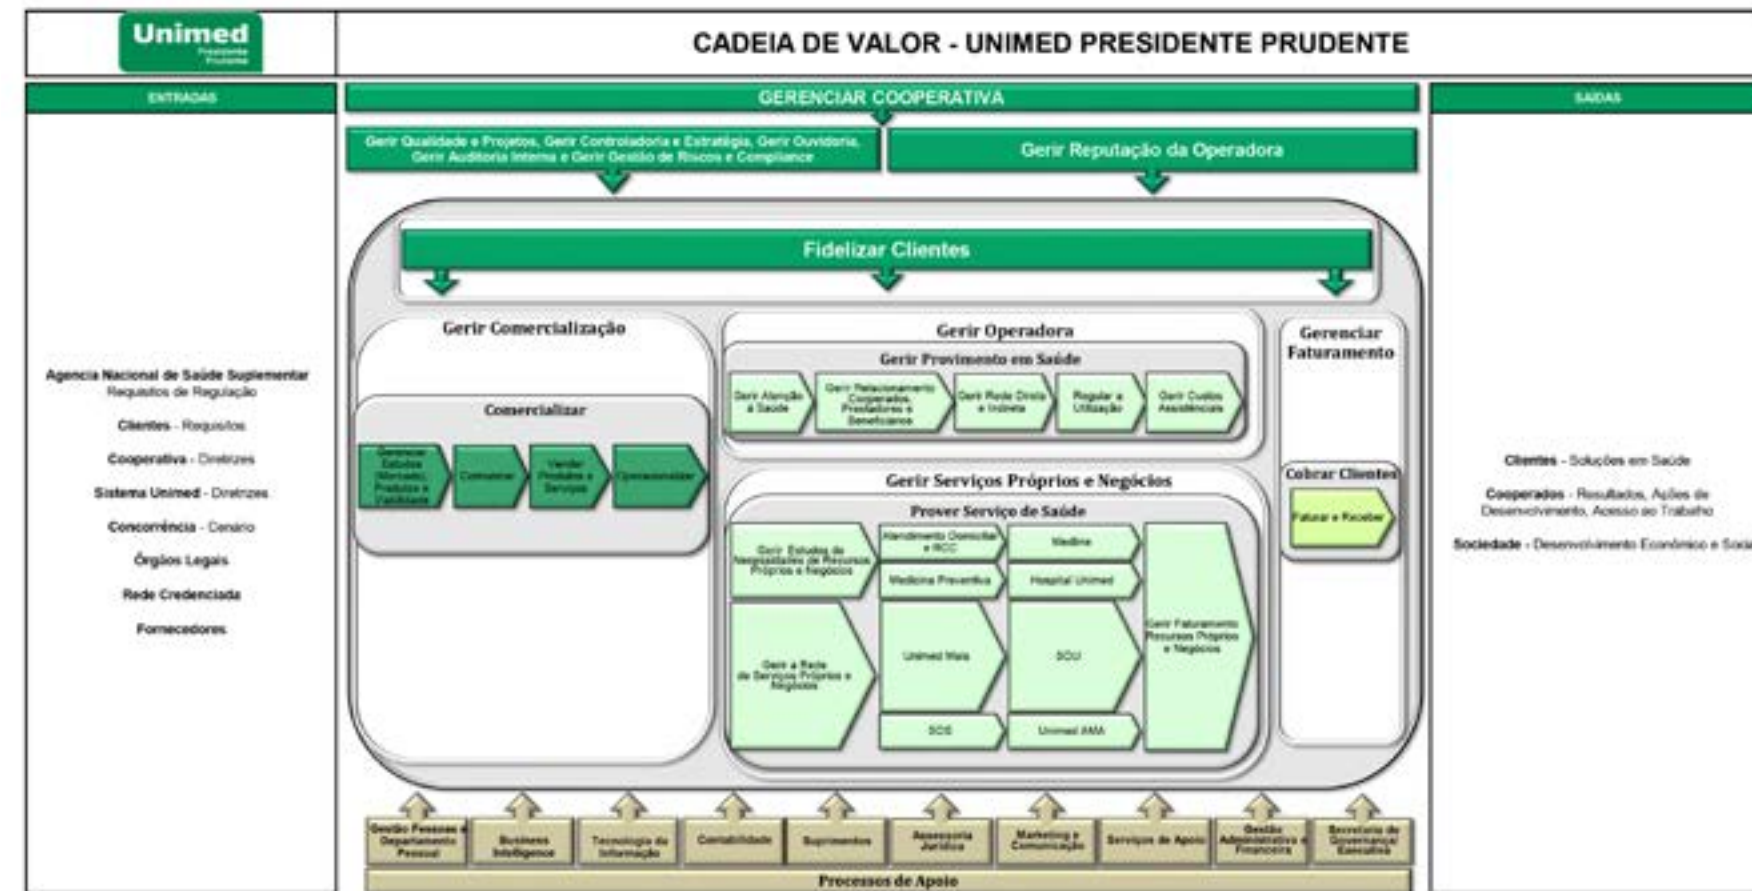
Unimed Presidente Prudente

CADEIA DE VALOR - UNIMED PRESIDENTE PRUDENTE

ENTRADAS

Agencia Nacional de Saúde Suplementar
Requisitos de Regulação

Clientes - Requisitos

Cooperativa - Diretrizes

Sistema Unimed - Diretrizes

Concorrência - Cenário

Órgãos Legais

Rede Credenciada

Fornecedores

GERENCIAR COOPERATIVA

Gerir Qualidade e Projetos, Gerir Controladoria e Estratégia, Gerir Ouvidoria, Gerir Auditoria Interna e Gerir Gestão de Riscos e Compliance

Gerir Reputação da Operadora

Fidelizar Clientes

Gerir Comercialização

Comercializar

Gerenciar Estudos (Mercado, Produtos e Viabilidade)

Comunicar

Vender Produtos e Serviços

Operacionalizar

Gerir Operadora

Gerir Provimento em Saúde

Gerir Atenção à Saúde

Gerir Relacionamento Cooperados, Prestadores e Beneficiários

Gerir Rede Direta e Indireta

Regular a Utilização

Gerir Custos Assistenciais

Gerir Serviços Próprios e Negócios

Prover Serviço de Saúde

Gerir Estudos de Necessidades de Recursos Próprios e Negócios

Gerir a Rede de Serviços Próprios e Negócios

Atendimento Domiciliar e RCC

Medicina Preventiva

Unimed Mais

SOS

Medline

Hospital Unimed

SOU

Unimed AMA

Gerir Faturamento Recursos Próprios e Negócios

Gerenciar Faturamento

Cobrar Clientes

Faturar e Receber

Gestão Pessoas e Departamento Pessoal

Business Intelligence

Tecnologia da Informação

Contabilidade

Suprimentos

Assessoria Jurídica

Marketing e Comunicação

Serviços de Apoio

Gestão Administrativa e Financeira

Secretaria de Governança Executiva

Processos de Apoio

SAÍDAS

Clientes - Soluções em Saúde

Cooperados - Resultados, Ações de Desenvolvimento, Acesso ao Trabalho

Sociedade - Desenvolvimento Econômico e Socia